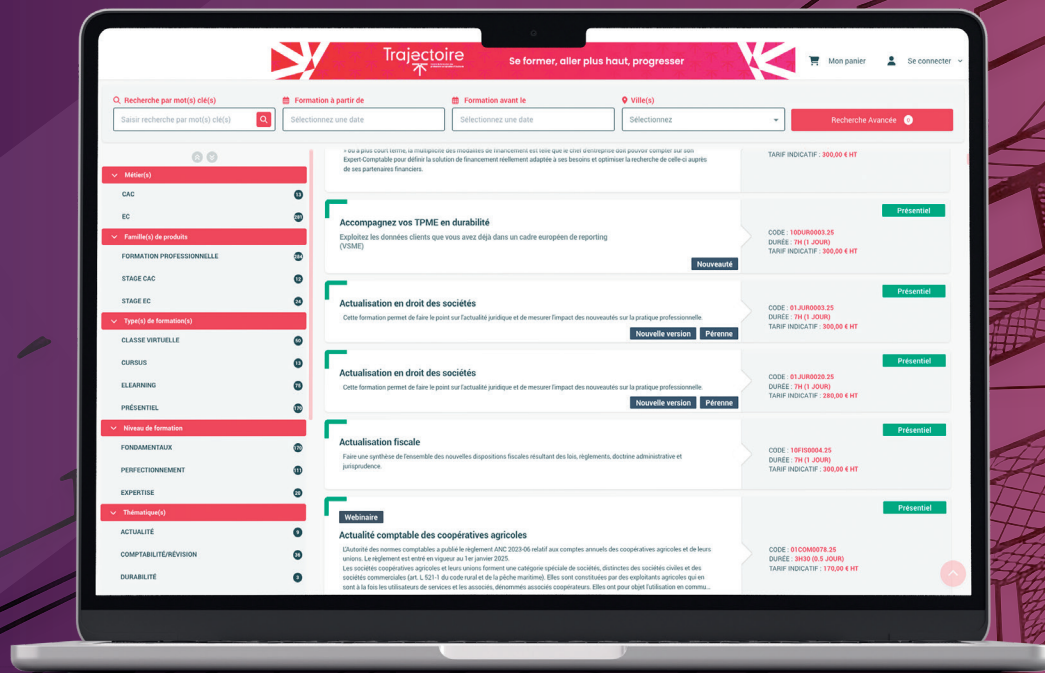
Trajectoire
Se former, aller plus haut, progresser
Mon panier
Se connecter

Recherche par mot(s) clé(s)
Saisir recherche par mot(s) clé(s)
Formation à partir de
Sélectionnez une date
Formation avant le
Sélectionnez une date
Ville(s)
Sélectionnez
Recherche Avancée

Métier(s)
CAC 13
EC 281
Famille(s) de produits
FORMATION PROFESSIONNELLE 284
STAGE CAC 12
STAGE EC 24
Type(s) de formation(s)
CLASSE VIRTUELLE 60
CURSUS 13
ELEARNING 76
PRÉSENTIEL 170
Niveau de formation
FONDAMENTAUX 170
PERFECTIONNEMENT 111
EXPERTISE 28
Thématique(s)
ACTUALITÉ 9
COMPTABILITÉ/RÉVISION 36
DURABILITÉ 3

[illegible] Expert-Comptable pour définir la solution de financement réellement adaptée à ses besoins et optimiser la recherche de celle-ci auprès de ses partenaires financiers.
TARIF INDICATIF : 300,00 € HT

Accompagnez vos TPME en durabilité
Exploitez les données clients que vous avez déjà dans un cadre européen de reporting (VSME)
Nouveauté
Présentiel
CODE : 10DUR0003.25
DURÉE : 7H (1 JOUR)
TARIF INDICATIF : 300,00 € HT

Actualisation en droit des sociétés
Cette formation permet de faire le point sur l'actualité juridique et de mesurer l'impact des nouveautés sur la pratique professionnelle.
Nouvelle version
Pérenne
Présentiel
CODE : 01JUR0003.25
DURÉE : 7H (1 JOUR)
TARIF INDICATIF : 300,00 € HT

Actualisation en droit des sociétés
Cette formation permet de faire le point sur l'actualité juridique et de mesurer l'impact des nouveautés sur la pratique professionnelle.
Nouvelle version
Pérenne
Présentiel
CODE : 01JUR0020.25
DURÉE : 7H (1 JOUR)
TARIF INDICATIF : 280,00 € HT

Actualisation fiscale
Faire une synthèse de l'ensemble des nouvelles dispositions fiscales résultant des lois, règlements, doctrine administrative et jurisprudence.
Présentiel
CODE : 10FIS0004.25
DURÉE : 7H (1 JOUR)
TARIF INDICATIF : 300,00 € HT

Webinaire
Actualité comptable des coopératives agricoles
L'Autorité des normes comptables a publié le règlement ANC 2023-06 relatif aux comptes annuels des coopératives agricoles et de leurs unions. Le règlement est entré en vigueur au 1er janvier 2025.
Les sociétés coopératives agricoles et leurs unions forment une catégorie spéciale de sociétés, distinctes des sociétés civiles et des sociétés commerciales (art. L 521-1 du code rural et de la pêche maritime). Elles sont constituées par des exploitants agricoles qui en sont à la fois les utilisateurs de services et les associés, dénommés associés coopérateurs. Elles ont pour objet l'utilisation en commu...
Présentiel
CODE : 01COM0078.25
DURÉE : 3H30 (0.5 JOUR)
TARIF INDICATIF : 170,00 € HT